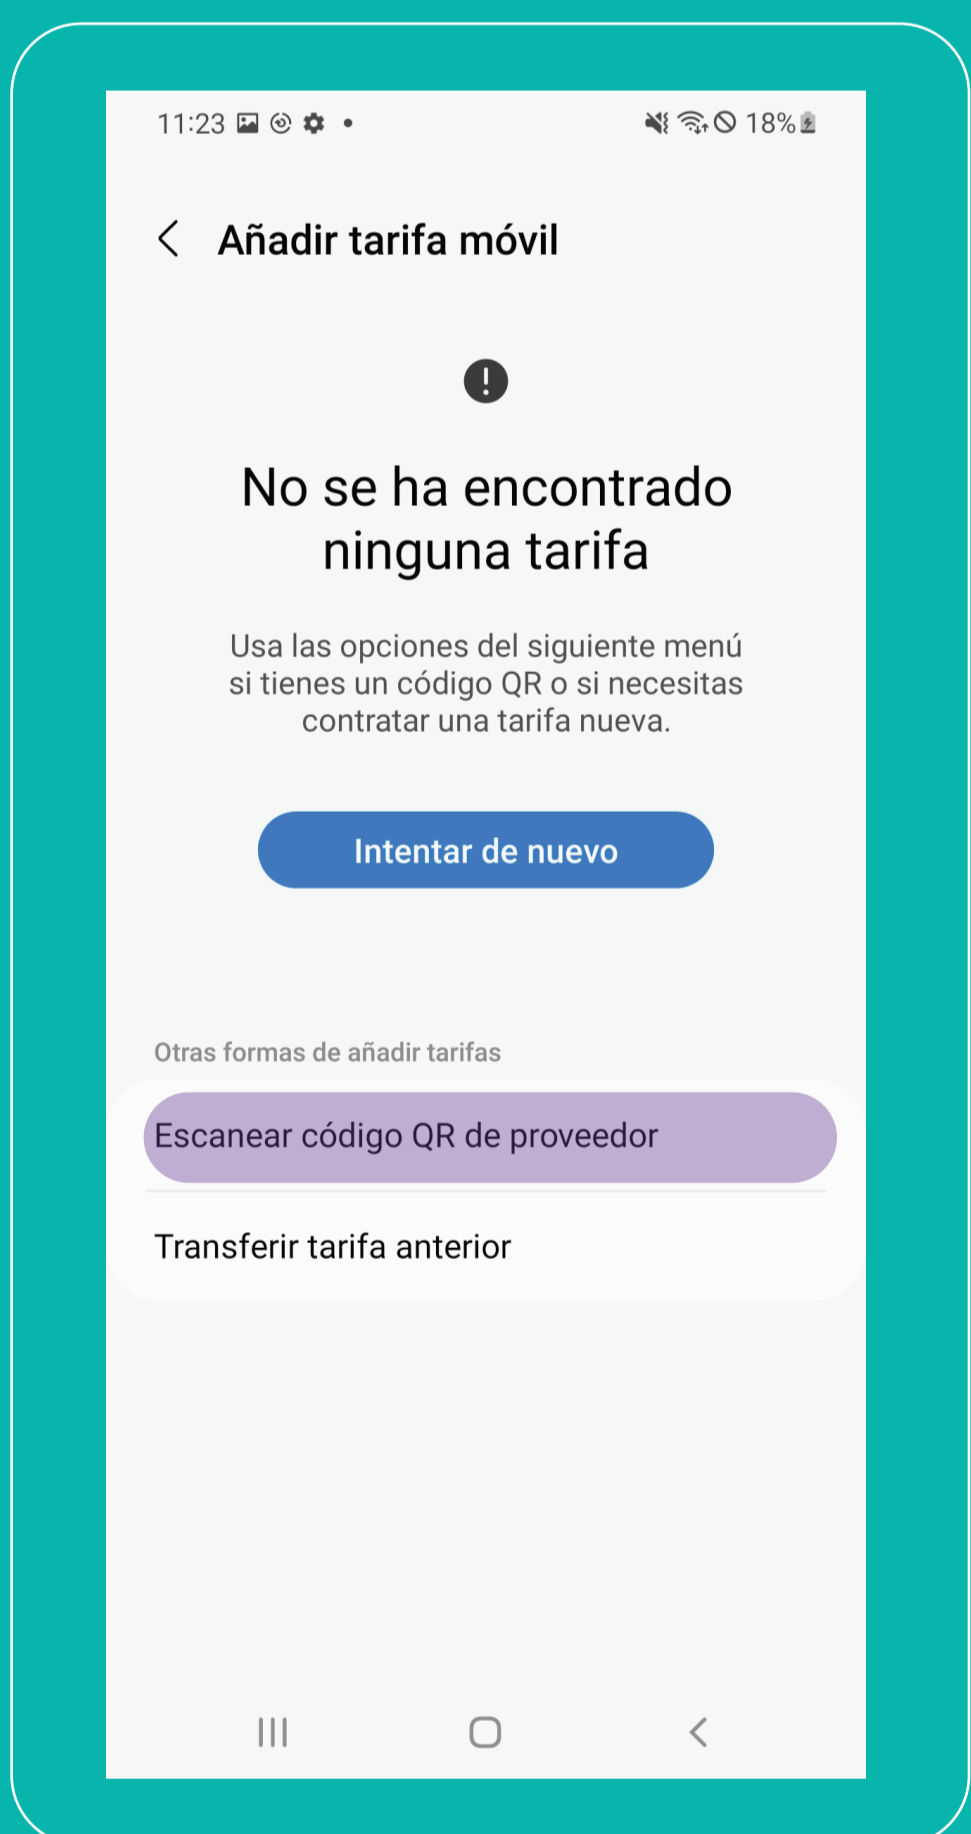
11:23 • 18%

Añadir tarifa móvil

No se ha encontrado ninguna tarifa

Usa las opciones del siguiente menú si tienes un código QR o si necesitas contratar una tarifa nueva.

Intentar de nuevo

Otras formas de añadir tarifas

Escanear código QR de proveedor

Transferir tarifa anterior